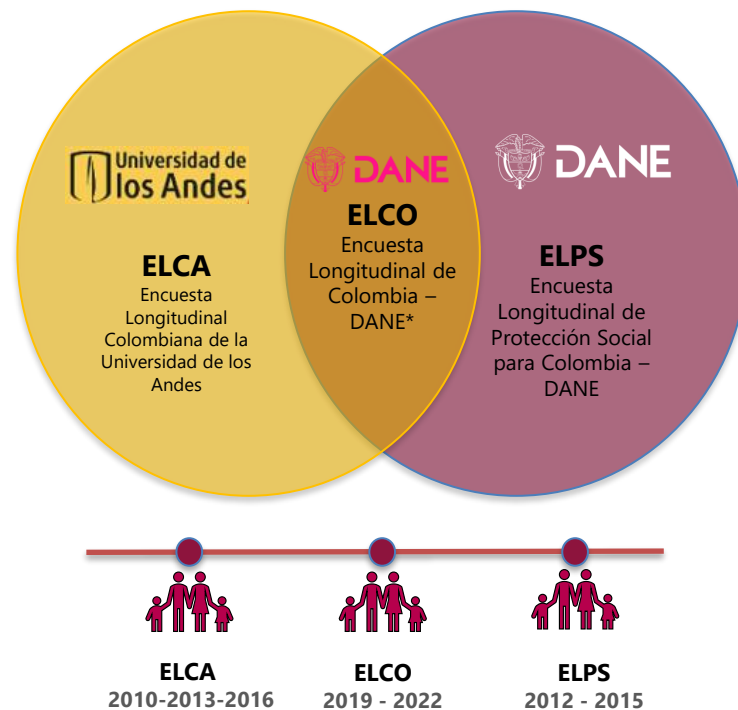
Universidad de los Andes

ELCA
Encuesta Longitudinal Colombiana de la Universidad de los Andes

DANE

ELCO
Encuesta Longitudinal de Colombia – DANE*

DANE

ELPS
Encuesta Longitudinal de Protección Social para Colombia – DANE

ELCA
2010-2013-2016

ELCO
2019 - 2022

ELPS
2012 - 2015